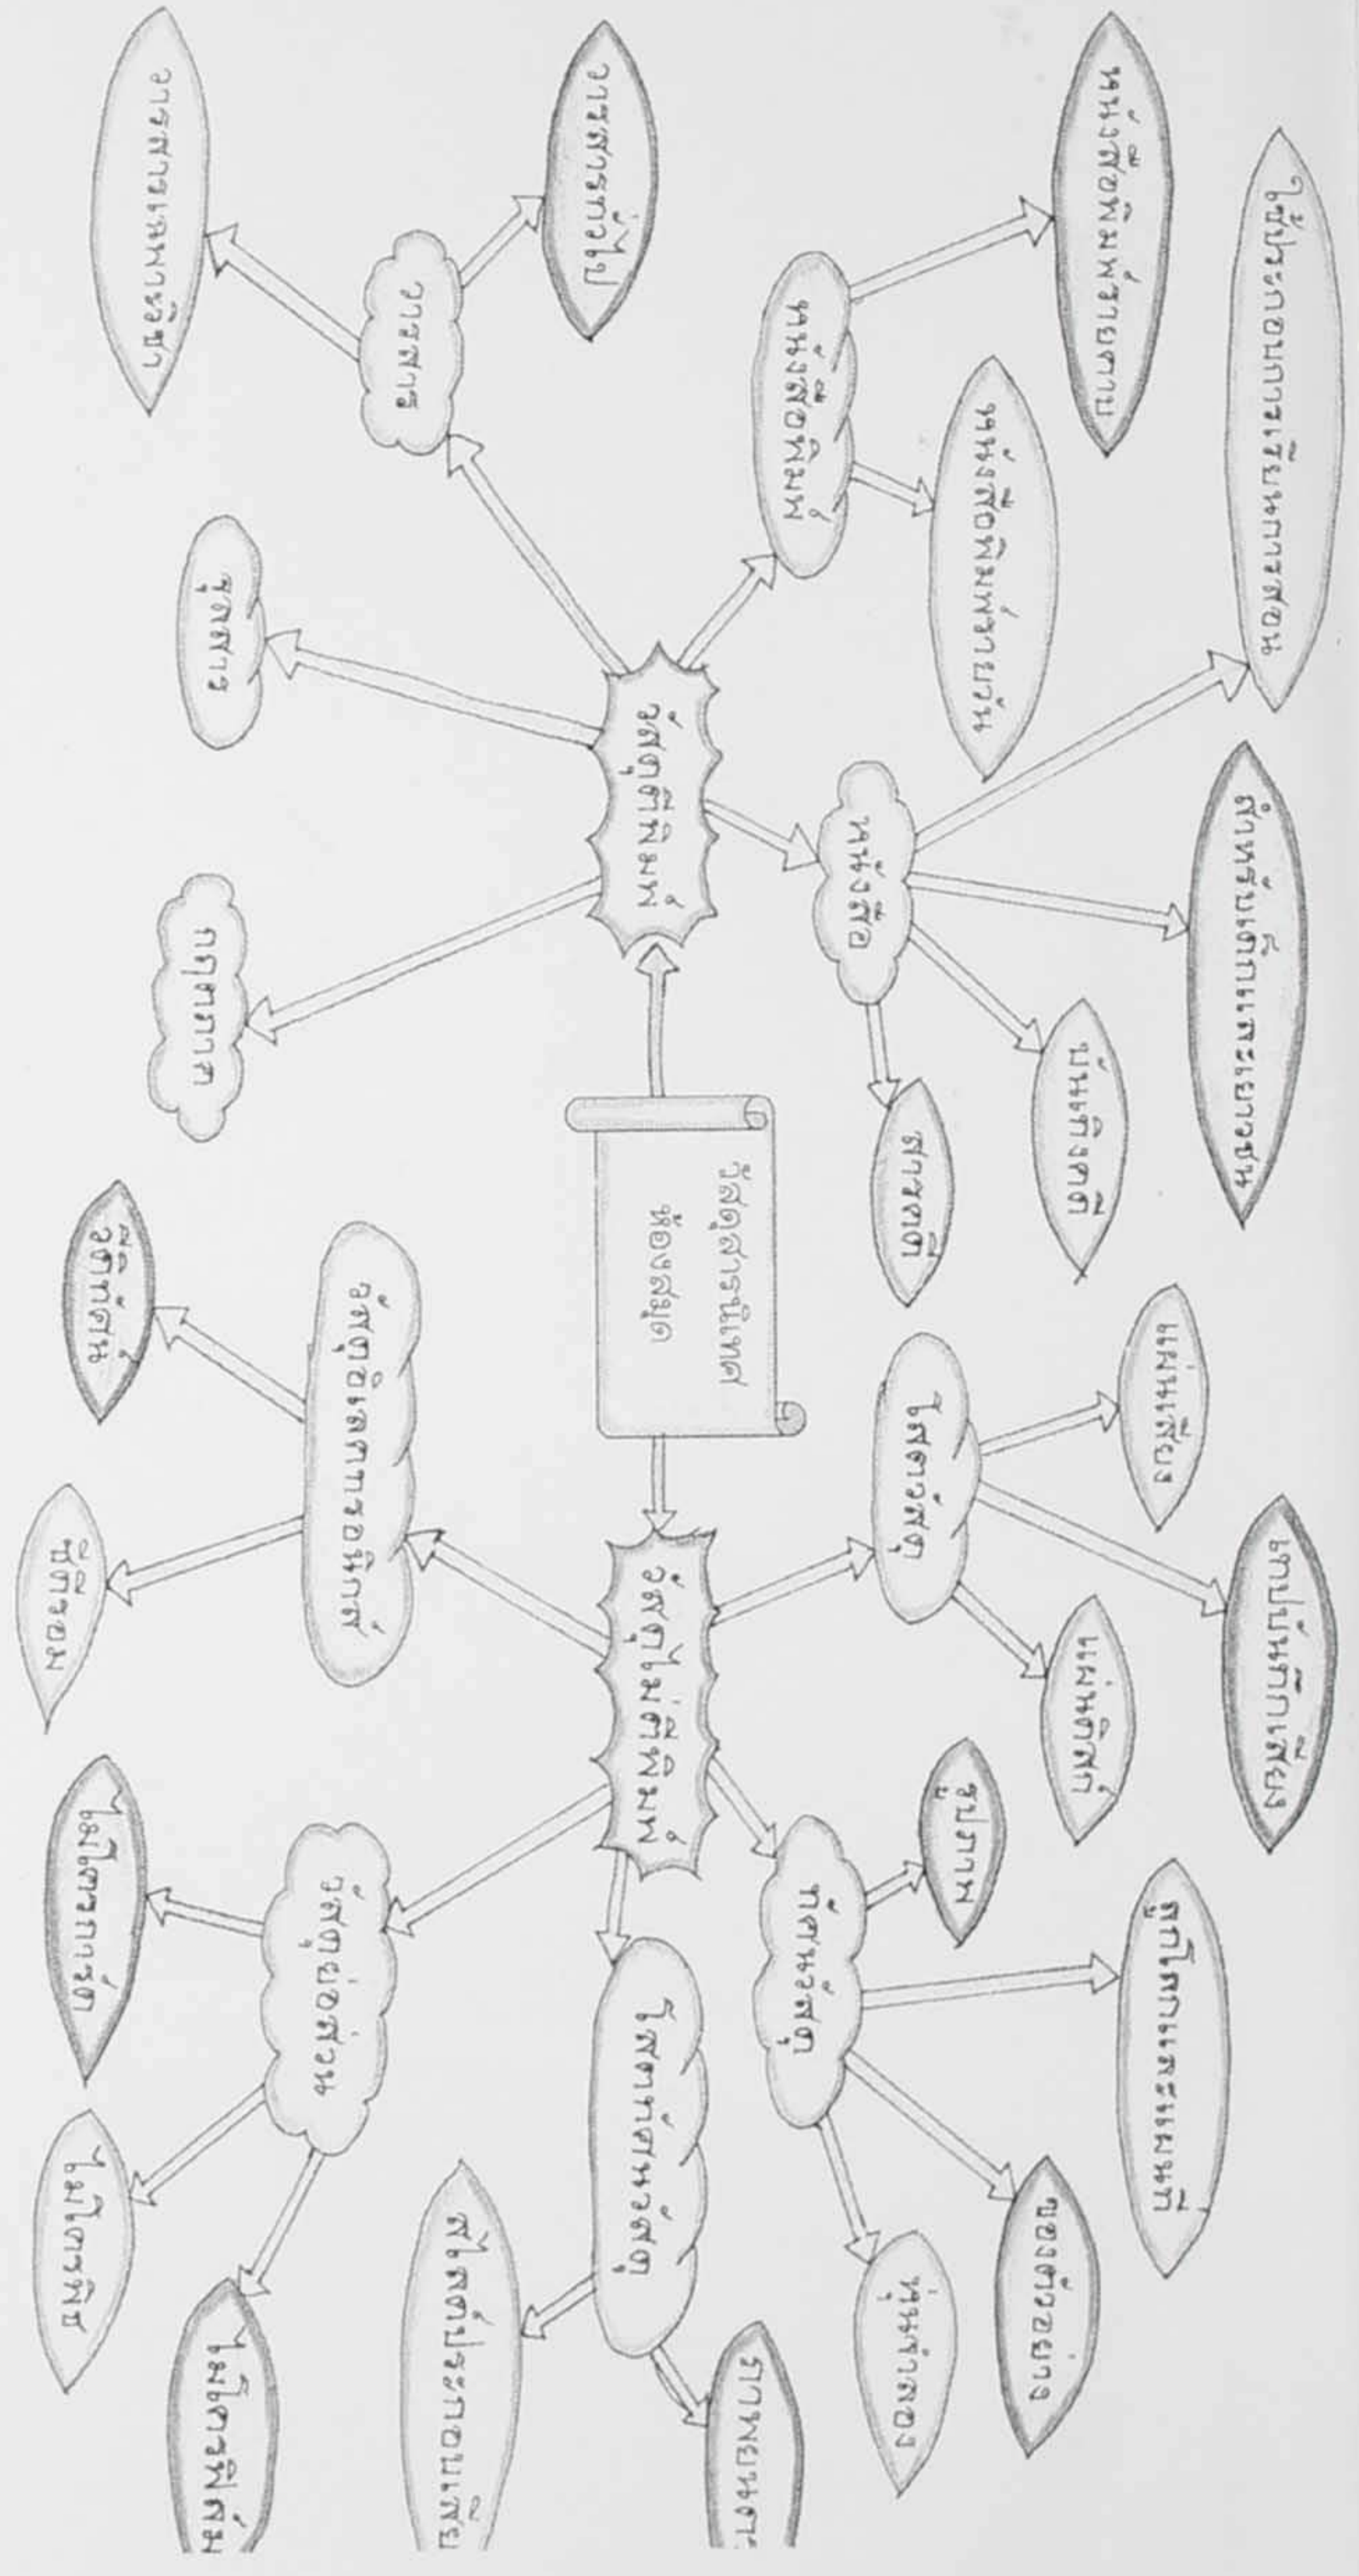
วัสดุสารนิเทศ
ห้องสมุด

วัสดุตีพิมพ์

กฤตภาค

จุลสาร

วารสาร

วารสารทั่วไป

วารสารเฉพาะวิชา

หนังสือพิมพ์

หนังสือพิมพ์รายวัน

หนังสือพิมพ์รายคาบ

หนังสือ

สารคดี

บันเทิงคดี

สำหรับเด็กและเยาวชน

ใช้ประกอบการเรียนการสอน

วัสดุไม่ตีพิมพ์

วัสดุอิเลคทรอนิกส์

ซีดีรอม

สื่อ
อิเล็กทรอนิกส์

วัสดุย่อส่วน

ไมโครการ์ด

ไมโครฟิช

ไมโครฟิล์ม

โสตทัศนวัสดุ

สไลด์ประกอบเสียง

ภาพยนตร์

ทัศนวัสดุ

รูปภาพ

ลูกโลกและแผนที่

ของตัวอย่าง

หุ่นจำลอง

โสตวัสดุ

แผ่นเสียง

เทปบันทึกเสียง

แผ่นดิสก์